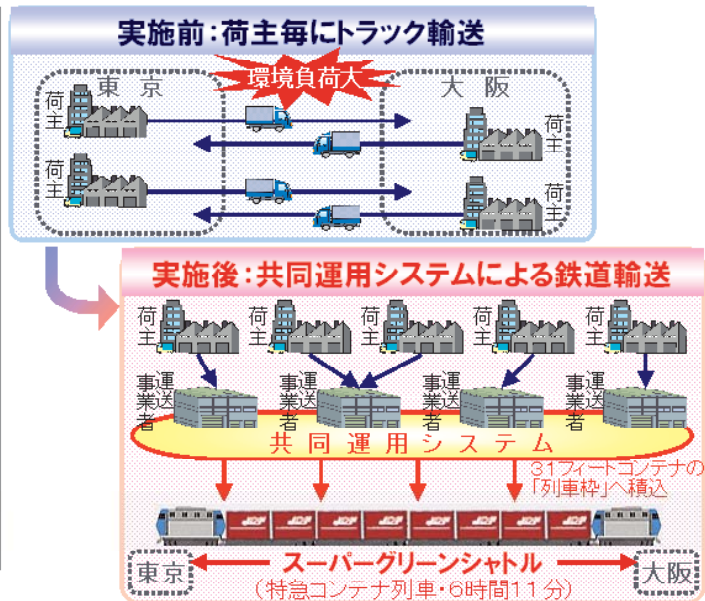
実施前：荷主毎にトラック輸送

環境負荷大

東京

大阪

荷主

荷主

荷主

荷主

実施後：共同運用システムによる鉄道輸送

荷主

荷主

荷主

荷主

荷主

運送事業者

運送事業者

運送事業者

運送事業者

共同運用システム

31フィートコンテナの「列車枠」へ積込

JRF JRF JRF JRF JRF JRF JRF JRF

スーパーグリーンシャトル

東京

大阪

（特急コンテナ列車・6時間11分）